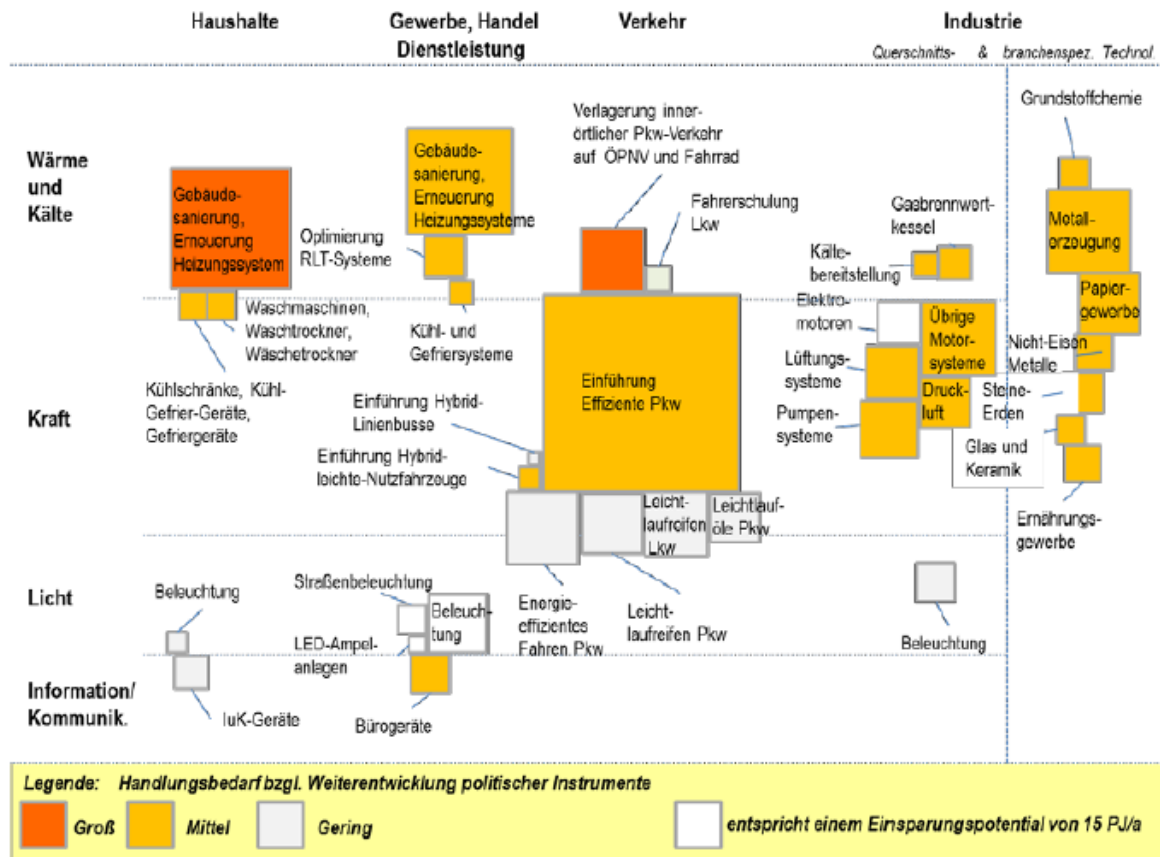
Haushalte | Gewerbe, Handel Dienstleistung | Verkehr | Industrie

Querschnitts- & branchenspez. Technol

Wärme und Kälte

Kraft

Licht

Information/ Kommunik.

Gebäudesanierung, Erneuerung Heizungssystem

Waschmaschinen, Waschtrockner, Wäschetrockner

Kühlschränke, Kühl-Gefrier-Geräte, Gefriergeräte

Beleuchtung

IuK-Geräte

Gebäudesanierung, Erneuerung Heizungssysteme

Optimierung RLT-Systeme

Kühl- und Gefriersysteme

Einführung Hybrid-Linienbusse

Einführung Hybrid-leichte-Nutzfahrzeuge

Straßenbeleuchtung

Beleuchtung

LED-Ampelanlagen

Bürogeräte

Verlagerung innerörtlicher Pkw-Verkehr auf ÖPNV und Fahrrad

Fahrerschulung Lkw

Einführung Effiziente Pkw

Leichtlaufreifen Lkw

Leichtlauföle Pkw

Energieeffizientes Fahren Pkw

Leichtlaufreifen Pkw

Gasbrennwertkessel

Kältebereitstellung

Elektromotoren

Übrige Motorsysteme

Lüftungssysteme

Druckluft

Pumpensysteme

Beleuchtung

Grundstoffchemie

Metallerzeugung

Papiergewerbe

Nicht-Eisen Metalle

Steine-Erden

Glas und Keramik

Ernährungsgewerbe

Legende: Handlungsbedarf bzgl. Weiterentwicklung politischer Instrumente

Groß | Mittel | Gering | entspricht einem Einsparungspotential von 15 PJ/a